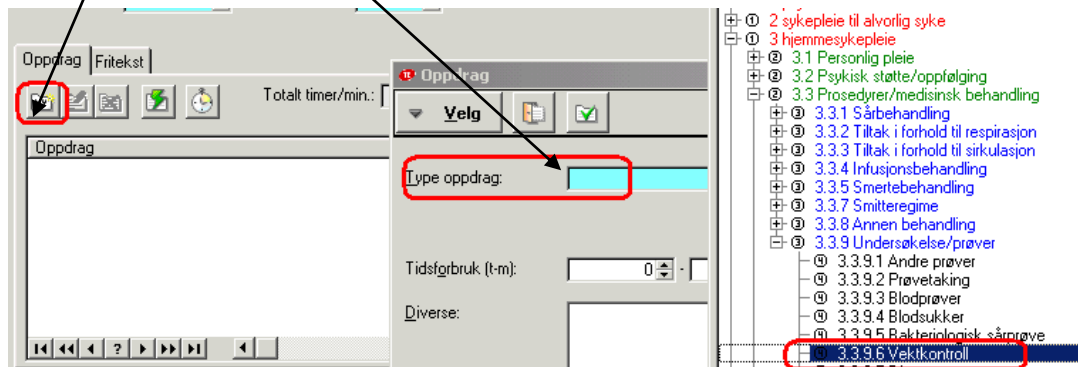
Oppdrag | Fritekst

Totalt timer/min.:

Oppdrag

Oppdrag

Velg

Type oppdrag:

Tidsforbruk (t-m): 0 -

Diverse:

① 2 sykepleie til alvorlig syke
① 3 hjemmesykepleie
② 3.1 Personlig pleie
② 3.2 Psykisk støtte/oppfølging
② 3.3 Prosedyrer/medisinsk behandling
③ 3.3.1 Sårbehandling
③ 3.3.2 Tiltak i forhold til respirasjon
③ 3.3.3 Tiltak i forhold til sirkulasjon
③ 3.3.4 Infusjonsbehandling
③ 3.3.5 Smertebehandling
③ 3.3.7 Smitteregime
③ 3.3.8 Annen behandling
③ 3.3.9 Undersøkelse/prøver
④ 3.3.9.1 Andre prøver
④ 3.3.9.2 Prøvetaking
④ 3.3.9.3 Blodprøver
④ 3.3.9.4 Blodsukker
④ 3.3.9.5 Bakteriologisk sårprøve
④ 3.3.9.6 Vektkontroll